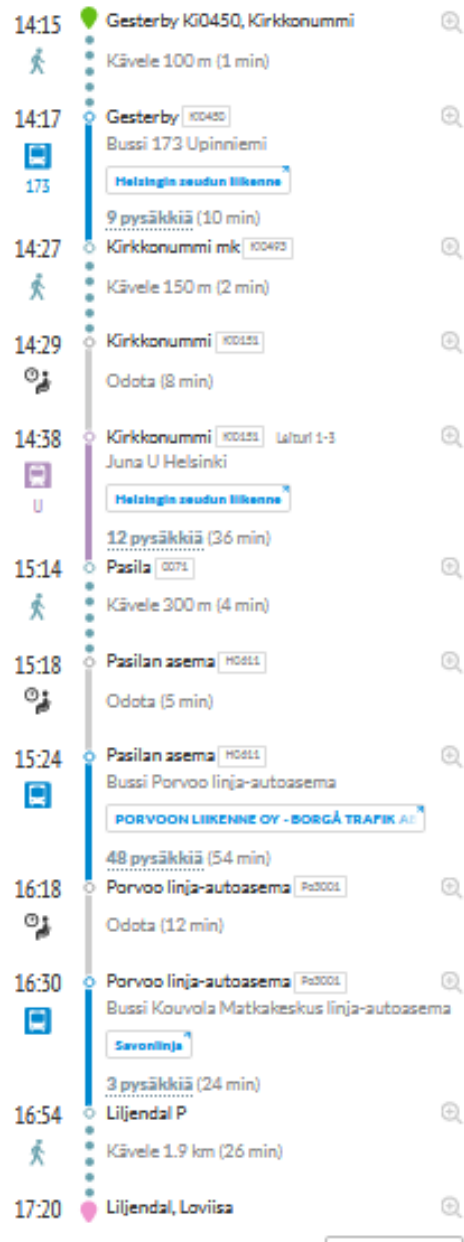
14:15 Gesterby Ki0450, Kirkkonummi
Kävele 100 m (1 min)

14:17 Gesterby Ki0450
173
Bussi 173 Upinniemi
Helsingin seudun liikenne
9 pysäkkiä (10 min)

14:27 Kirkkonummi mk Ki0493
Kävele 150 m (2 min)

14:29 Kirkkonummi Ki0151
Odota (8 min)

14:38 Kirkkonummi Ki0151 Laituri 1-3
U
Juna U Helsinki
Helsingin seudun liikenne
12 pysäkkiä (36 min)

15:14 Pasila 0071
Kävele 300 m (4 min)

15:18 Pasilan asema H0611
Odota (5 min)

15:24 Pasilan asema H0611
Bussi Porvoo linja-autoasema
PORVOON LIIKENNE OY - BORGÅ TRAFIK A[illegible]
48 pysäkkiä (54 min)

16:18 Porvoo linja-autoasema Po3001
Odota (12 min)

16:30 Porvoo linja-autoasema Po3001
Bussi Kouvola Matkakeskus linja-autoasema
Savonlinja
3 pysäkkiä (24 min)

16:54 Liljendal P
Kävele 1.9 km (26 min)

17:20 Liljendal, Loviisa